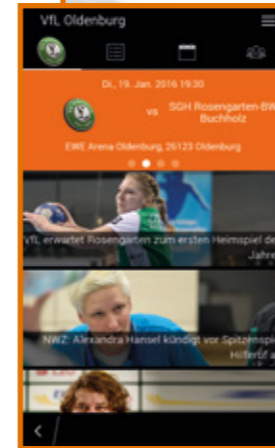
VfL Oldenburg

Di., 19. Jan. 2016 19:30

vs

SGH Rosengarten-BW Buchholz

EWE Arena Oldenburg, 26123 Oldenburg

VfL erwartet Rosengarten zum ersten Heimspiel de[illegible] Jahre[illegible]

NWZ: Alexandra Hansel kündigt vor Spitzenspi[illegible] Hilferuf a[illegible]